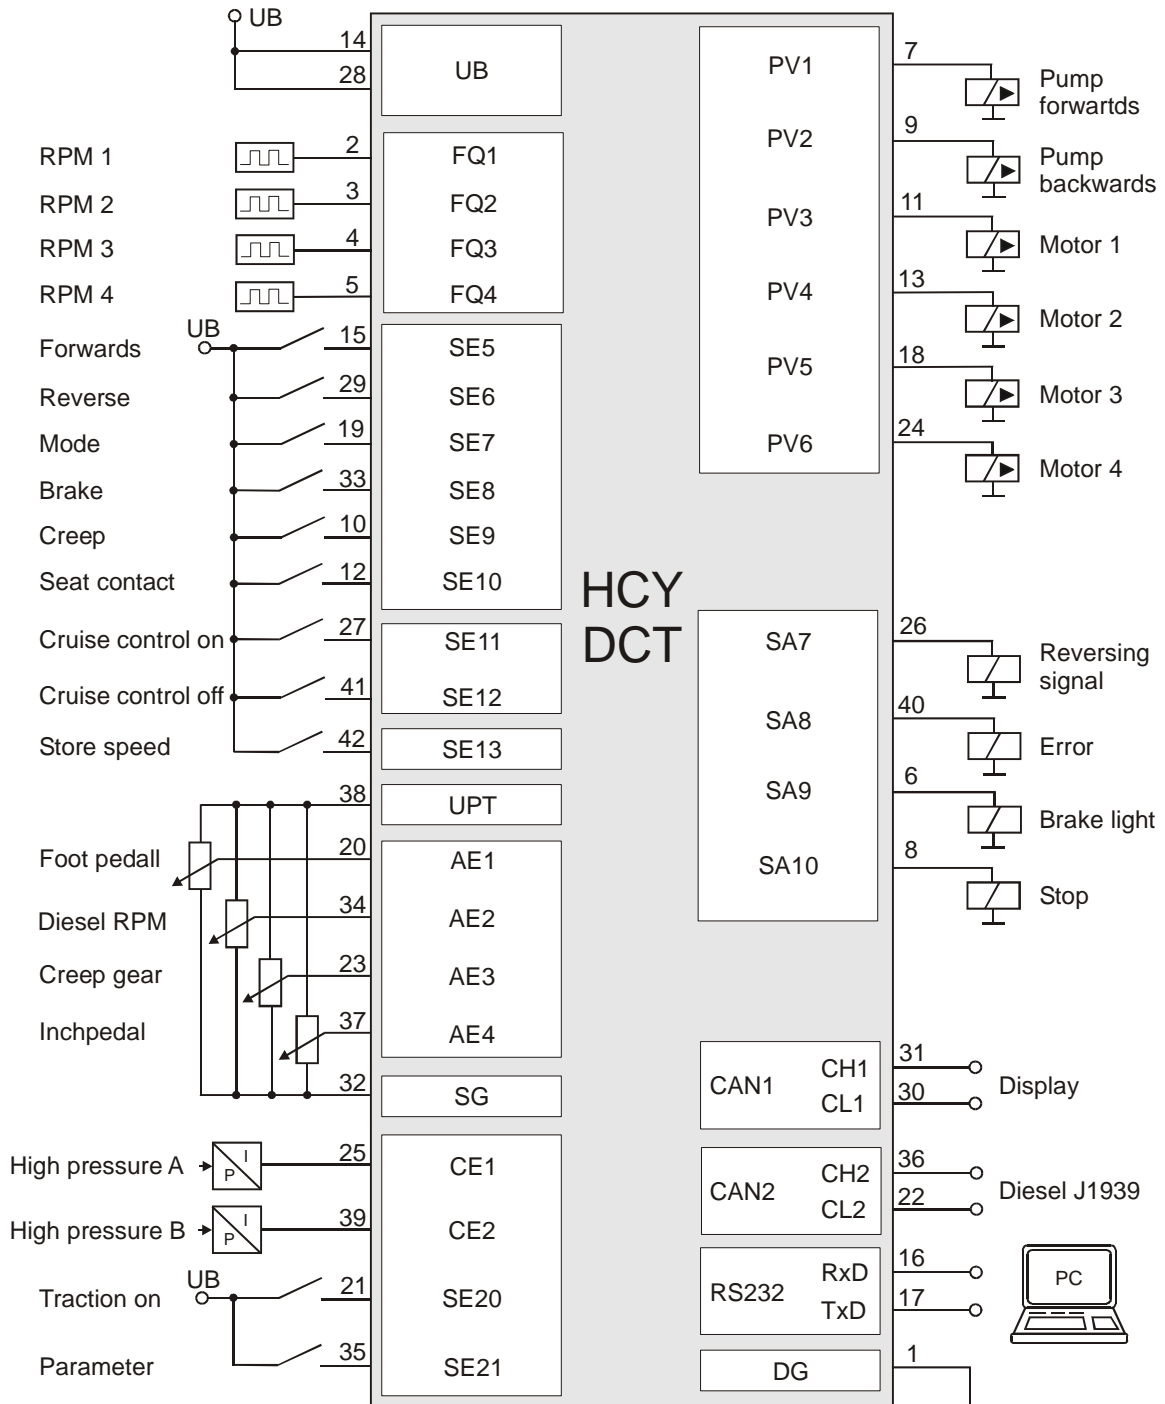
UB
14
28
UB
PV1
7
Pump forwartds
PV2
9
Pump backwards
PV3
11
Motor 1
PV4
13
Motor 2
PV5
18
Motor 3
PV6
24
Motor 4

RPM 1
2
FQ1
RPM 2
3
FQ2
RPM 3
4
FQ3
RPM 4
5
FQ4

UB
Forwards
15
SE5
Reverse
29
SE6
Mode
19
SE7
Brake
33
SE8
Creep
10
SE9
Seat contact
12
SE10
Cruise control on
27
SE11
Cruise control off
41
SE12
Store speed
42
SE13

HCY
DCT

SA7
26
Reversing signal
SA8
40
Error
SA9
6
Brake light
SA10
8
Stop

38
UPT
Foot pedall
20
AE1
Diesel RPM
34
AE2
Creep gear
23
AE3
Inchpedal
37
AE4
32
SG

CAN1
CH1
CL1
31
30
Display
CAN2
CH2
CL2
36
22
Diesel J1939

High pressure A
P
I
25
CE1
High pressure B
P
I
39
CE2
UB
Traction on
21
SE20
Parameter
35
SE21

RS232
RxD
TxD
16
17
PC
DG
1